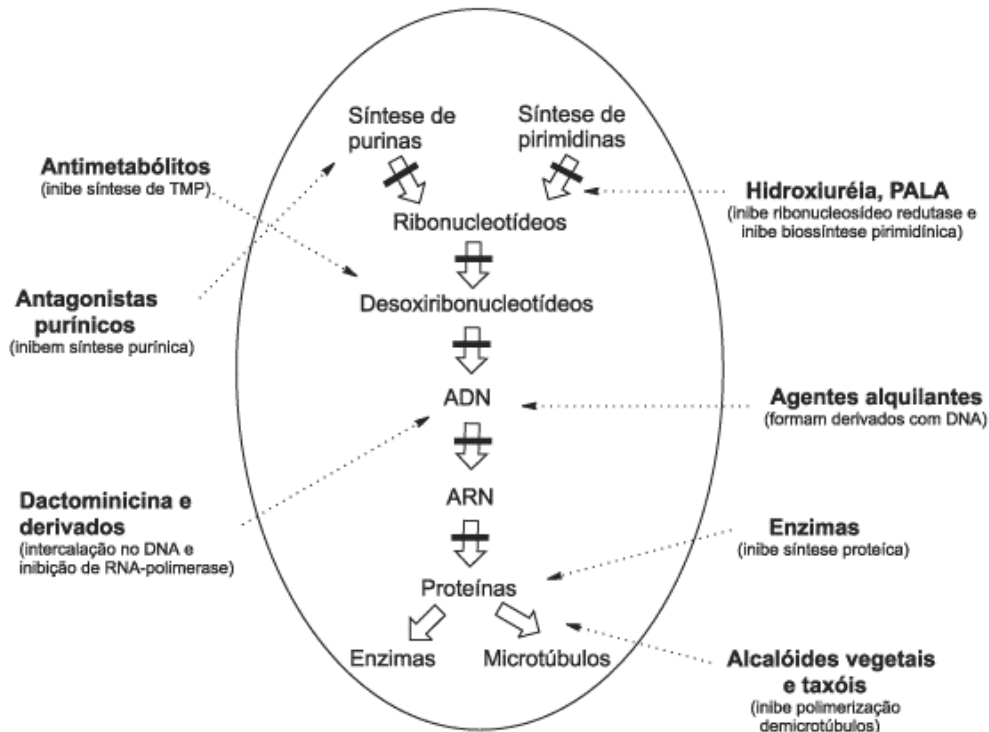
Síntese de purinas

Síntese de pirimidinas

Antimetabólitos
(inibe síntese de TMP)

Hidroxiuréia, PALA
(inibe ribonucleosídeo redutase e inibe biossíntese pirimidínica)

Ribonucleotídeos

Antagonistas purínicos
(inibem síntese purínica)

Desoxiribonucleotídeos

ADN

Agentes alquilantes
(formam derivados com DNA)

ARN

Dactominicina e derivados
(intercalação no DNA e inibição de RNA-polimerase)

Enzimas
(inibe síntese proteíca)

Proteínas

Enzimas

Microtúbulos

Alcalóides vegetais e taxóis
(inibe polimerização demicrotúbulos)